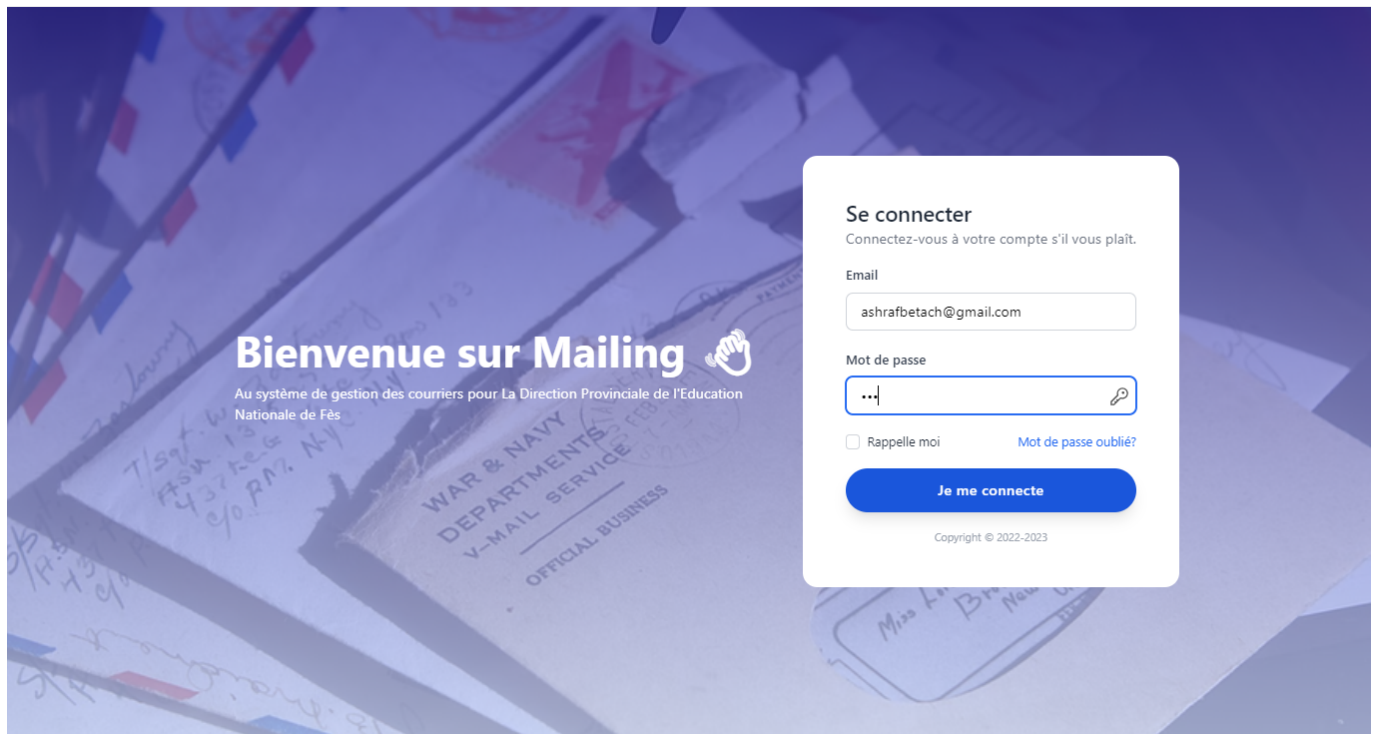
Bienvenue sur Mailing

Au système de gestion des courriers pour La Direction Provinciale de l'Education Nationale de Fès

WAR & NAVY DEPARTMENTS V-MAIL SERVICE

OFFICIAL BUSINESS

Se connecter

Connectez-vous à votre compte s'il vous plaît.

Email

ashrafbetach@gmail.com

Mot de passe

•••

Rappelle moi

Mot de passe oublié?

Je me connecte

Copyright © 2022-2023